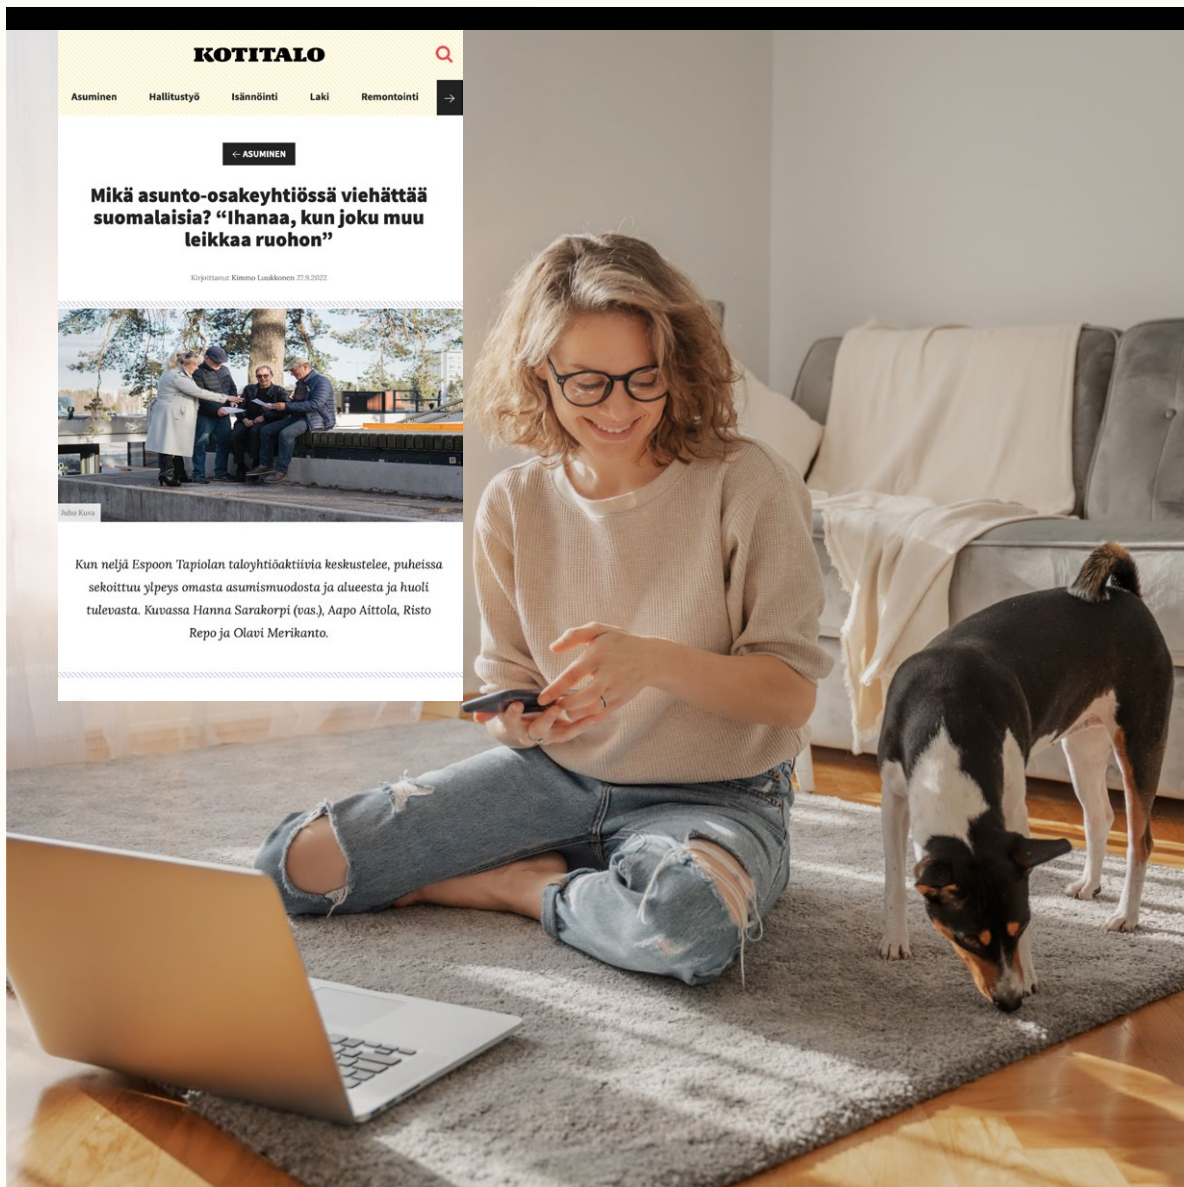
KOTITALO

Asuminen Hallitustyö Isännöinti Laki Remontointi

← ASUMINEN

Mikä asunto-osakeyhtiössä viehättää suomalaisia? "Ihanaa, kun joku muu leikkaa ruohon"

Kirjoittanut Kimmo Luukkonen 27.9.2022

Juho Kuva

Kun neljä Espoon Tapiolan taloyhtiöaktiivia keskustelee, puheissa sekoittuu ylpeys omasta asumismuodosta ja alueesta ja huoli tulevasta. Kuvassa Hanna Sarakorpi (vas.), Aapo Aittola, Risto Repo ja Olavi Merikanto.